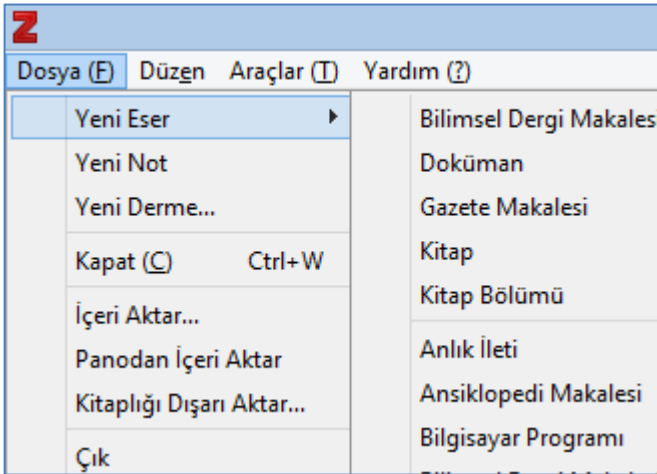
Z

Dosya (F) Düzen Araçlar (T) Yardım (?)

Yeni Eser
Yeni Not
Yeni Derme...
Kapat (C) Ctrl+W
İçeri Aktar...
Panodan İçeri Aktar
Kitaplığı Dışarı Aktar...
Çık

Bilimsel Dergi Makales
Doküman
Gazete Makalesi
Kitap
Kitap Bölümü
Anlık İleti
Ansiklopedi Makalesi
Bilgisayar Programı
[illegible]